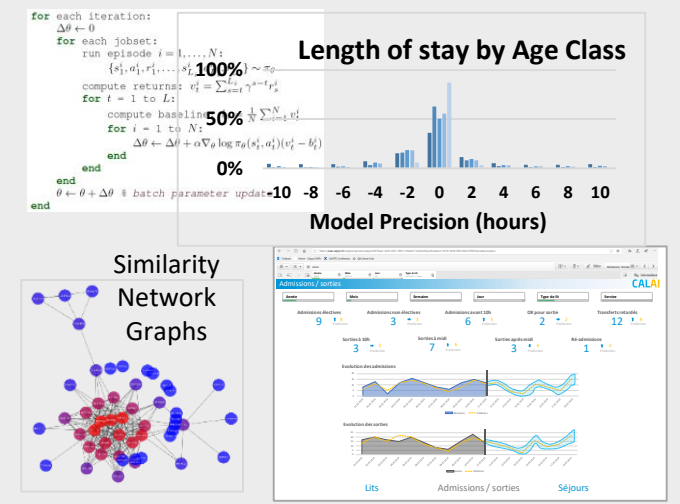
for each iteration:
$\Delta\theta \leftarrow 0$
for each jobset:
run episode $i = 1, \ldots, N$:
$\{s_1^i, a_1^i, r_1^i, \ldots, s_{L}^i\} \sim \pi_\theta$
compute returns: $v_t^i = \sum_{s=t}^{L_i} \gamma^{s-t} r_s^i$
for $t$ = 1 to $L$:
compute baseline: $b_t = \frac{1}{N} \sum_{i=1}^{N} v_t^i$
for $i$ = 1 to $N$:
$\Delta\theta \leftarrow \Delta\theta + \alpha \nabla_\theta \log \pi_\theta(s_t^i, a_t^i)(v_t^i - b_t^i)$
end
end
end
$\theta \leftarrow \theta + \Delta\theta$ % batch parameter update
end

Length of stay by Age Class

100%
50%
0%
-10 -8 -6 -4 -2 0 2 4 6 8 10
Model Precision (hours)

Similarity Network Graphs

Admissions / sorties
CALAI
Année Mois Semaine Jour Type de lit Service
Admissions électives 9
Admissions non électives 3
Admissions avant 10h 6
OK pour sortie 2
Transferts retardés 12
Sorties à 10h 3
Sorties à midi 7
Sorties après midi 3
Ré-admissions 1
Evolution des admissions
Evolution des sorties
Lits Admissions / sorties Séjours